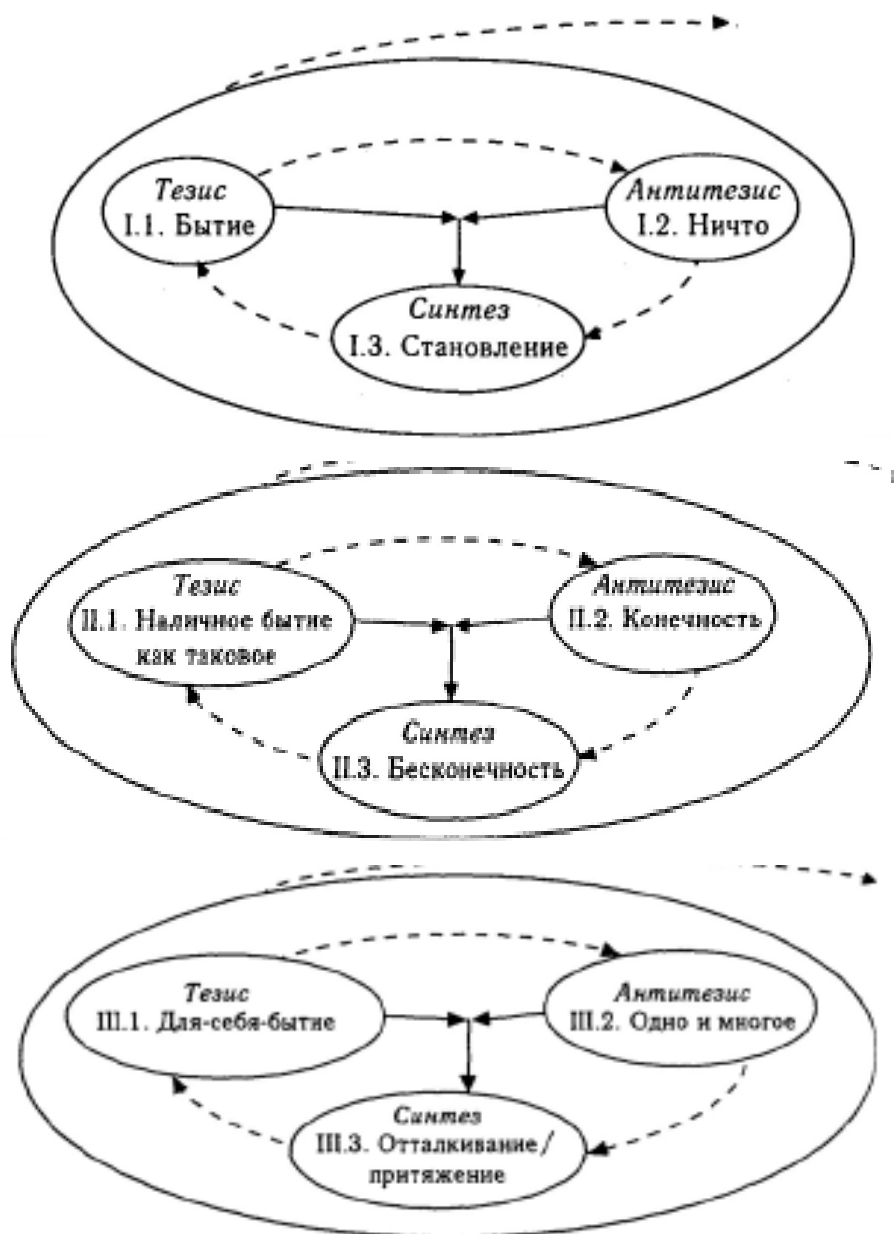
Тезис
I.1. Бытие

Антитезис
I.2. Ничто

Синтез
I.3. Становление

Тезис
II.1. Наличное бытие как таковое

Антитезис
II.2. Конечность

Синтез
II.3. Бесконечность

Тезис
III.1. Для-себя-бытие

Антитезис
III.2. Одно и многое

Синтез
III.3. Отталкивание / притяжение